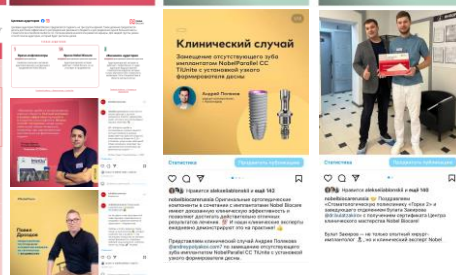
Клинический случай

Замещение отсутствующего зуба имплантатом NobelParallel CC TiUnite с установкой узкого формирователя десны

Андрей Поляков

Статистика
Продвигать публикацию

Нравится alekseiblonskii и ещё 143

nobelbiocarerussia Оригинальные ортопедические компоненты в сочетании с имплантами Nobel Biocare имеют доказанную клиническую эффективность и позволяют достигать действительно отличных результатов лечения. 👏 И наши клинические эксперты ежедневно демонстрируют это на практике! 👍

Представляем клинический случай Андрея Полякова @andreypolyakov.com? по замещению отсутствующего зуба имплантатом NobelParallel CC TiUnite с установкой узкого формирователя десны.

Статистика
Продвигать публикацию

Нравится alekseiblonskii и ещё 160

nobelbiocarerussia 👏 Поздравляем «Стоматологическую поликлинику «Город 2» и заведующего отделением Булата Закирова @drbulatzakirov с получением сертификата Центра клинического мастерства Nobel Biocare!

Булат Закиров – не только опытный хирург-имплантолог 🦷, но и клинический эксперт Nobel